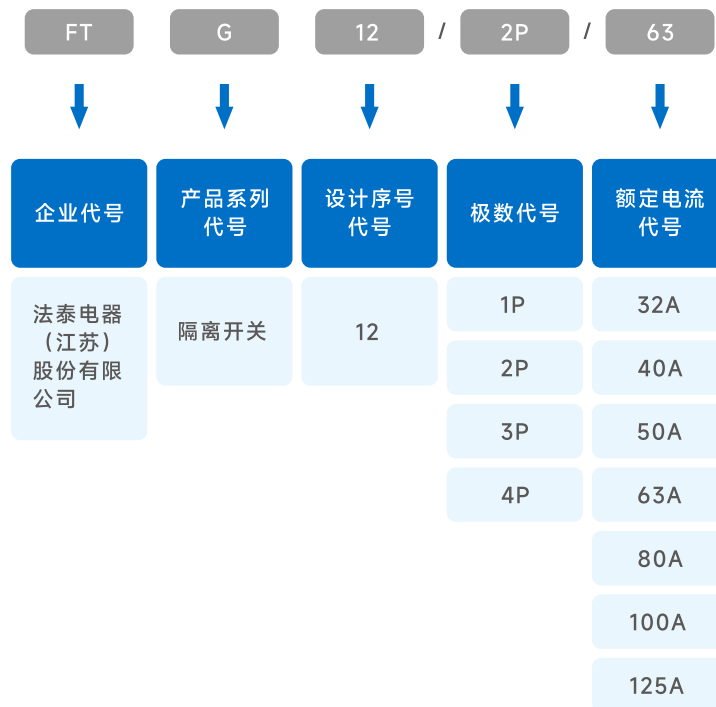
FT G 12 / 2P / 63

| 企业代号 | 产品系列代号 | 设计序号代号 | 极数代号 | 额定电流代号 |
|---|---|---|---|---|
| 法泰电器（江苏）股份有限公司 | 隔离开关 | 12 | 1P | 32A |
| | | | 2P | 40A |
| | | | 3P | 50A |
| | | | 4P | 63A |
| | | | | 80A |
| | | | | 100A |
| | | | | 125A |